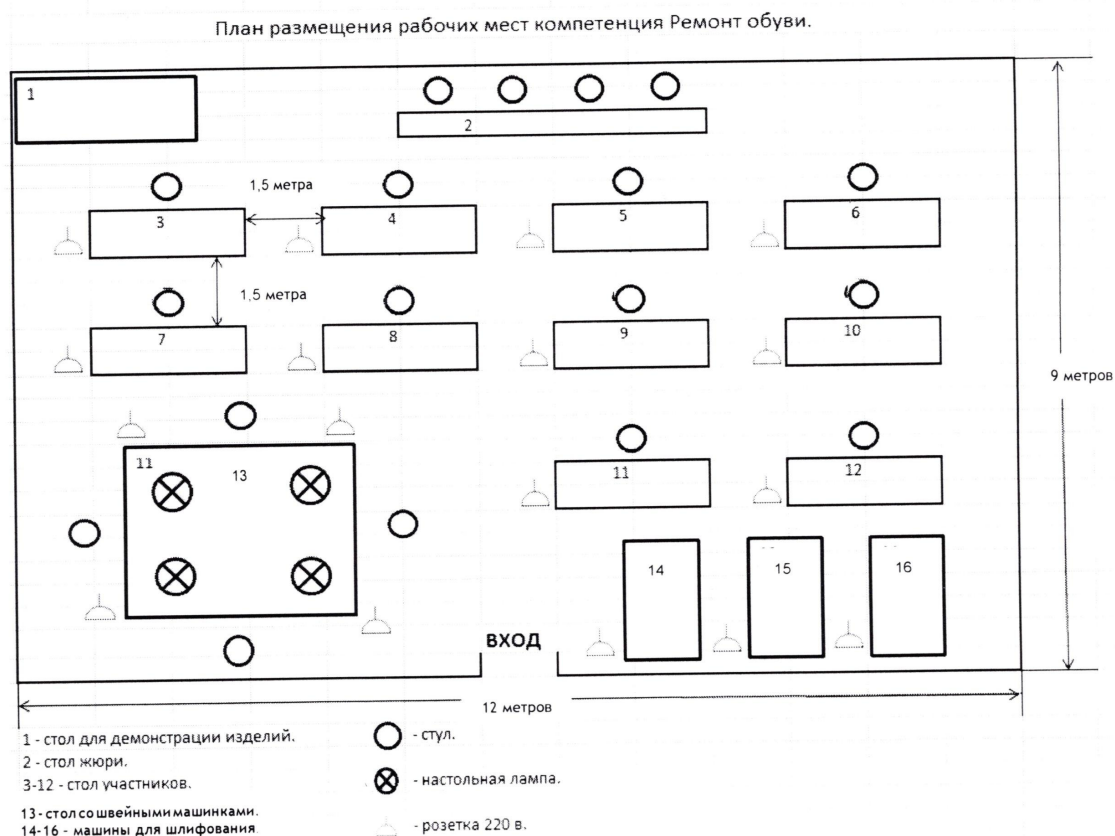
План размещения рабочих мест компетенция Ремонт обуви.

1

2

1,5 метра

3

4

5

6

1,5 метра

7

8

9

10

9 метров

11

13

11

12

14

15

16

ВХОД

12 метров

1 - стол для демонстрации изделий.

2 - стол жюри.

3-12 - стол участников.

13 - стол со швейными машинками.

14-16 - машины для шлифования.

- стул.

- настольная лампа.

- розетка 220 в.